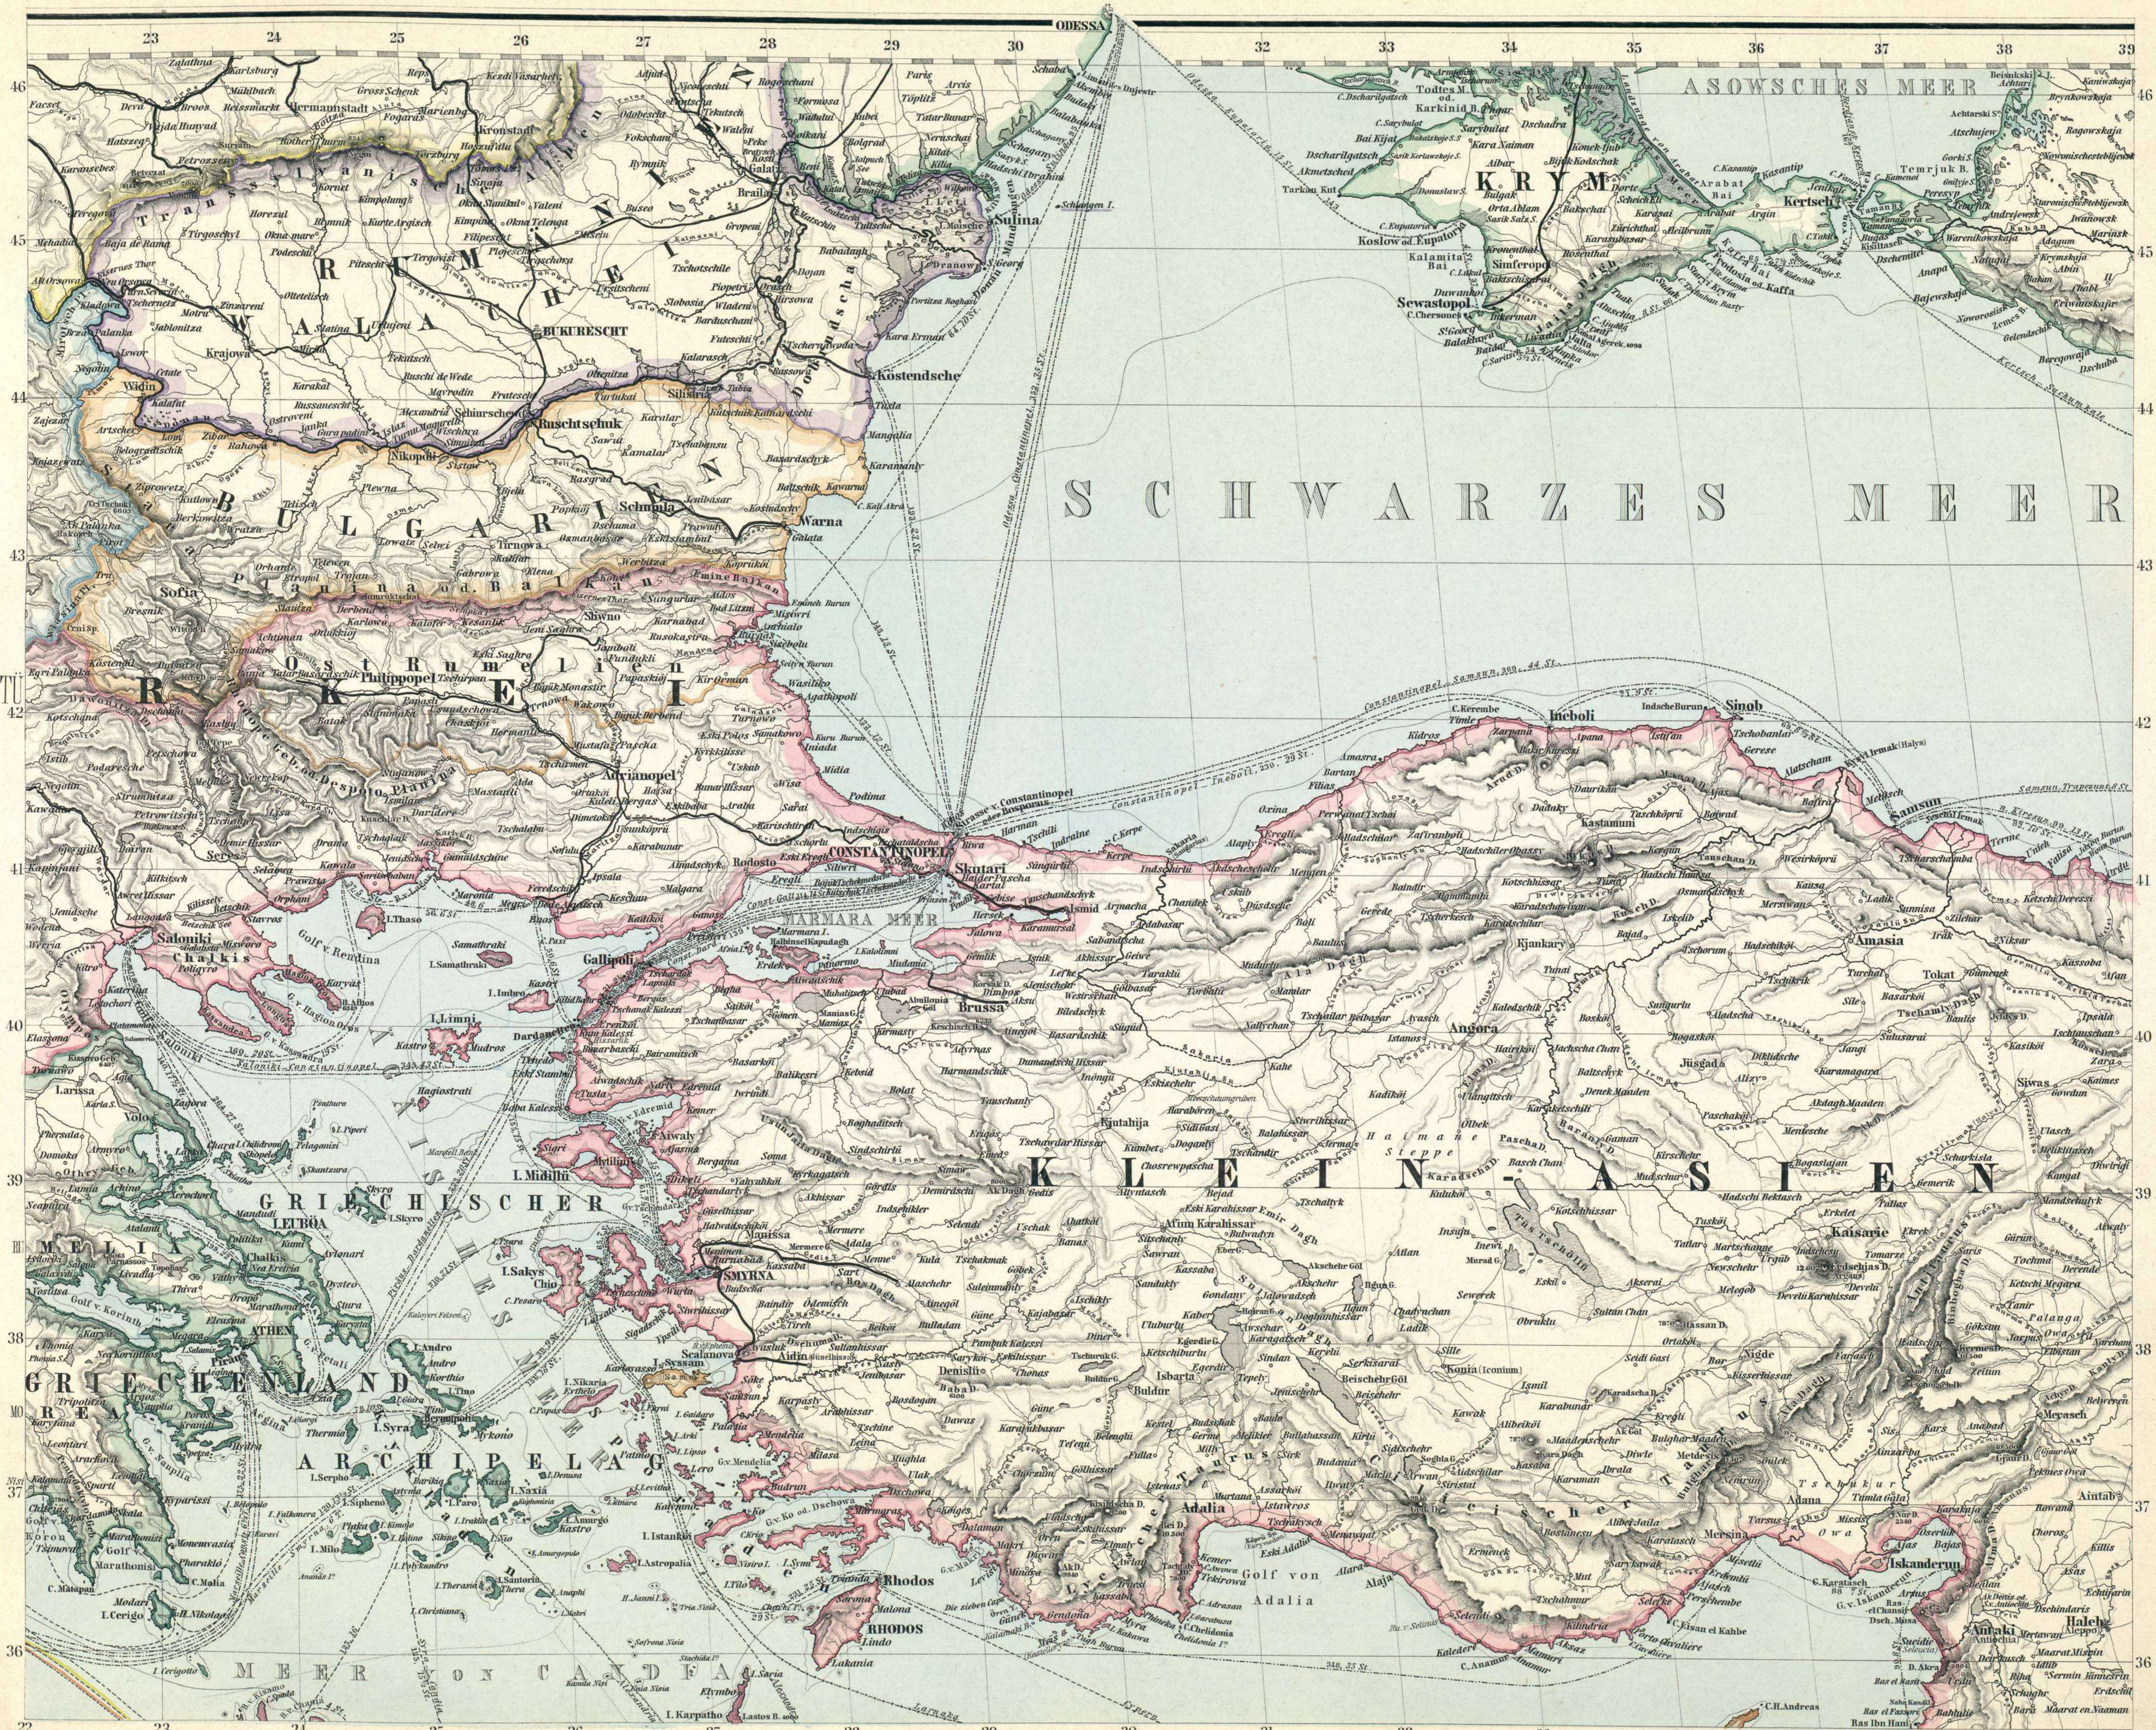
23 24 25 26 27 28 29 30 ODESSA 32 33 34 35 36 37 38 39

46 45 44 43 42 41 40 39 38 37 36

ASOWSCHES MEER

KRYM

Sewastopol

Kertsch

Sulina

RUMÄNIEN

WALACHEI

BUKURESCHT

Küstendsche

Rustschuk

BULGARIEN

Sofia

Schumla

Warna

SCHWARZES MEER

Ostrumelien

Philippopel

TÜRKEI

Adrianopel

Burgas

Ineboli

Sinob

Samsun

CONSTANTINOPEL

Skutari

MARMARA MEER

Gallipoli

Brussa

Salonik

Chalkis

Kastamuni

Amasia

Tokat

Angora

Siwas

KLEIN ASIEN

Kaisarie

GRIECHISCHER

SMYRNA

Scalanova

Konia

LEUBOA

ATHEN

GRIECHENLAND

ARCHIPELAG

Adalia

Golf von Adalia

Rhodos

RHODOS

Mersina

Adana

Iskanderun

Haleb

MEER VON CANDIA

C. Matapan

I. Cerigo

Larissa

Sabatscha

Tarsus

Alaja

Karaman

Eregli